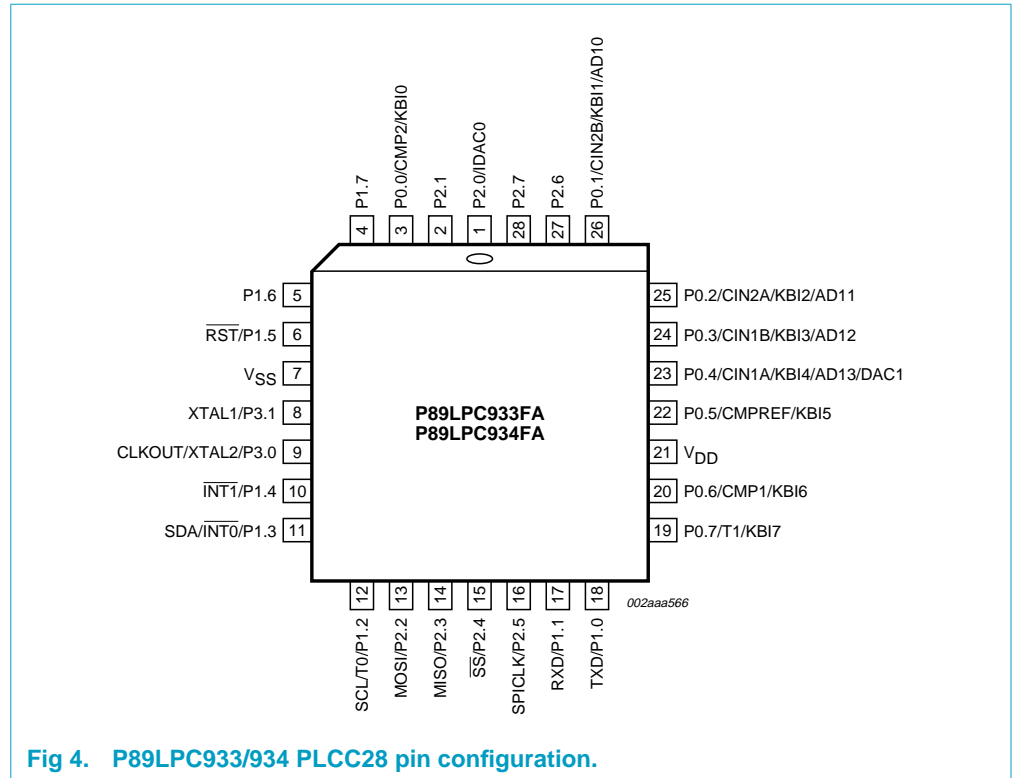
P1.7 4
P0.0/CMP2/KBI0 3
P2.1 2
P2.0/IDAC0 1
P2.7 28
P2.6 27
P0.1/CIN2B/KBI1/AD10 26

P1.6 5
$\overline{RST}$/P1.5 6
$V_{SS}$ 7
XTAL1/P3.1 8
CLKOUT/XTAL2/P3.0 9
$\overline{INT1}$/P1.4 10
SDA/$\overline{INT0}$/P1.3 11

P89LPC933FA
P89LPC934FA

25 P0.2/CIN2A/KBI2/AD11
24 P0.3/CIN1B/KBI3/AD12
23 P0.4/CIN1A/KBI4/AD13/DAC1
22 P0.5/CMPREF/KBI5
21 $V_{DD}$
20 P0.6/CMP1/KBI6
19 P0.7/T1/KBI7

12 SCL/T0/P1.2
13 MOSI/P2.2
14 MISO/P2.3
15 $\overline{SS}$/P2.4
16 SPICLK/P2.5
17 RXD/P1.1
18 TXD/P1.0

002aaa566

Fig 4. P89LPC933/934 PLCC28 pin configuration.